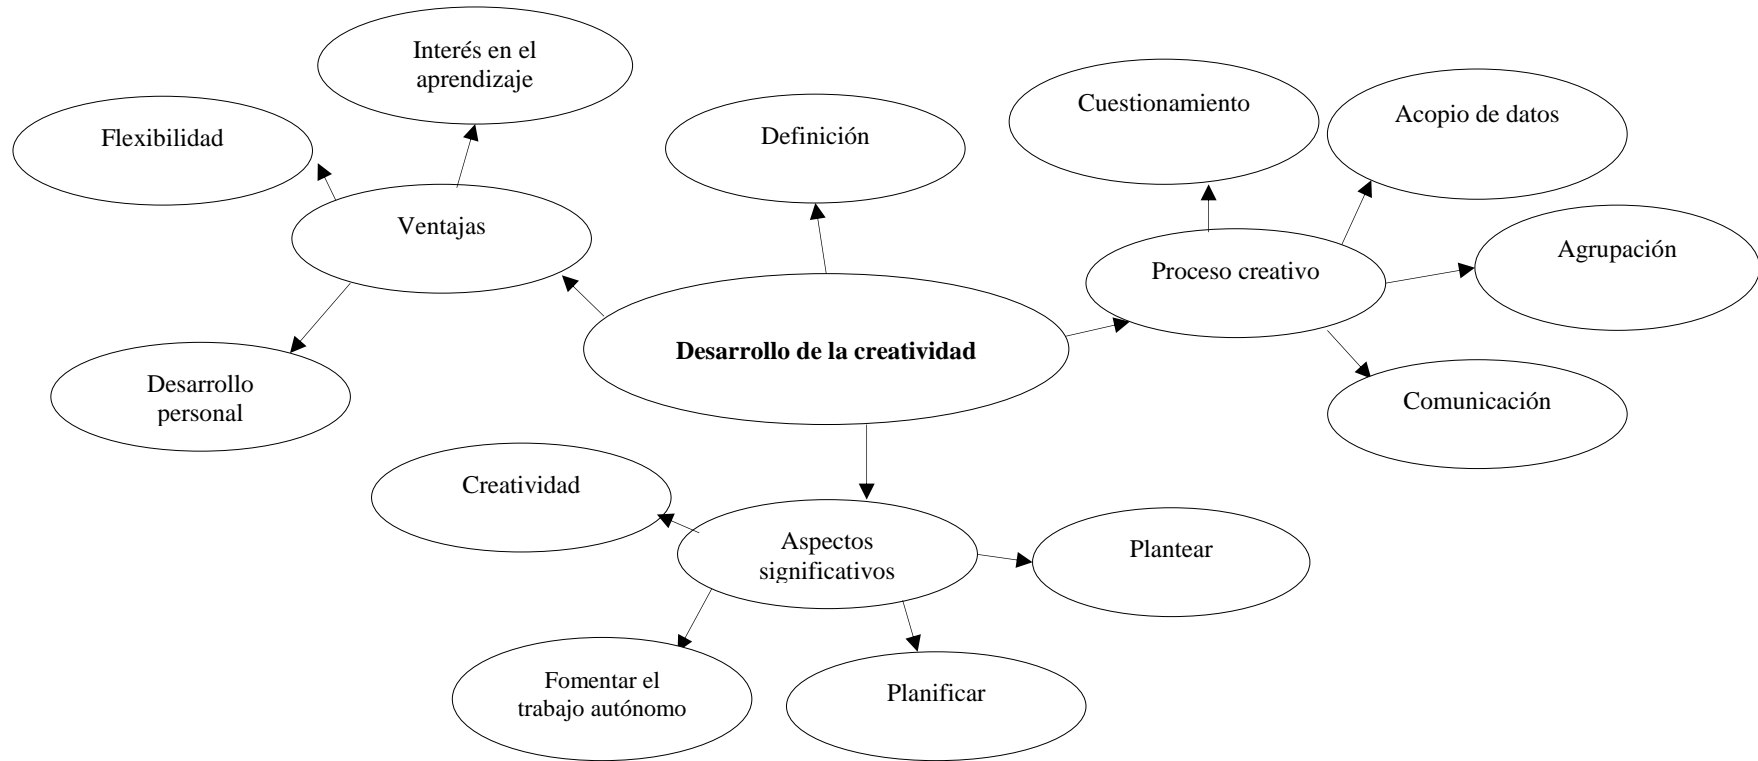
Interés en el aprendizaje

Flexibilidad

Definición

Cuestionamiento

Acopio de datos

Ventajas

Proceso creativo

Agrupación

Desarrollo de la creatividad

Desarrollo personal

Comunicación

Creatividad

Aspectos significativos

Plantear

Fomentar el trabajo autónomo

Planificar